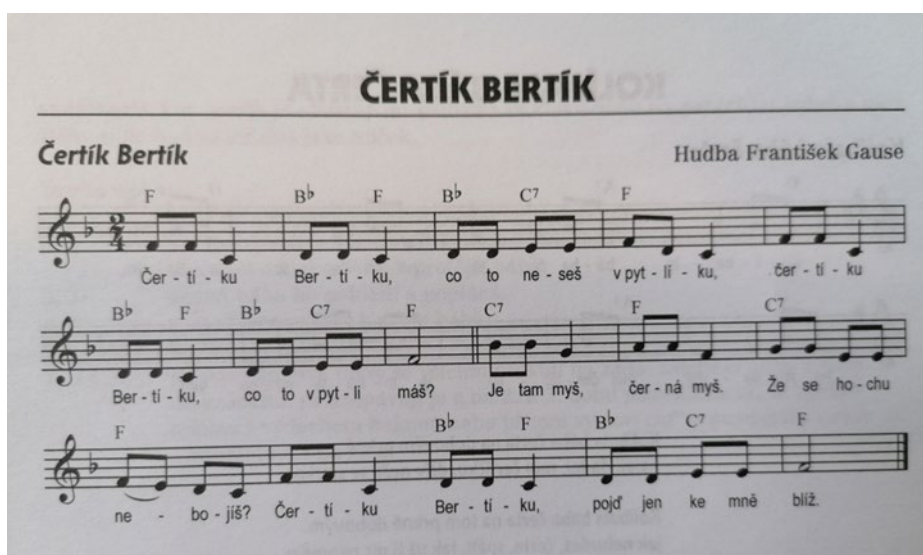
ČERTÍK BERTÍK

Čertík Bertík

Hudba František Gause

F B♭ F B♭ C7 F

Čer - tí - ku Ber - tí - ku, co to ne - seš v pyt - lí - ku, čer - tí - ku

B♭ F B♭ C7 F C7 F C7

Ber - tí - ku, co to v pyt - li máš? Je tam myš, čer - ná myš. Že se ho - chu

F B♭ F B♭ C7 F

ne - bo - jíš? Čer - tí - ku Ber - tí - ku, pojď jen ke mně blíž.